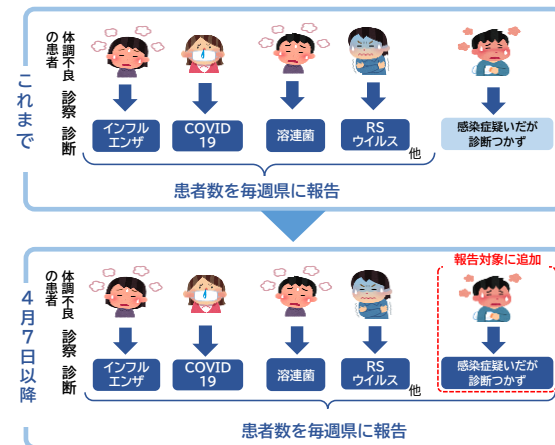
これまで

体調不良の患者

診察

診断

インフルエンザ

COVID 19

溶連菌

RS ウイルス

他

感染症疑いだが診断つかず

患者数を毎週県に報告

4月7日以降

体調不良の患者

診察

診断

報告対象に追加

インフルエンザ

COVID 19

溶連菌

RS ウイルス

他

感染症疑いだが診断つかず

患者数を毎週県に報告